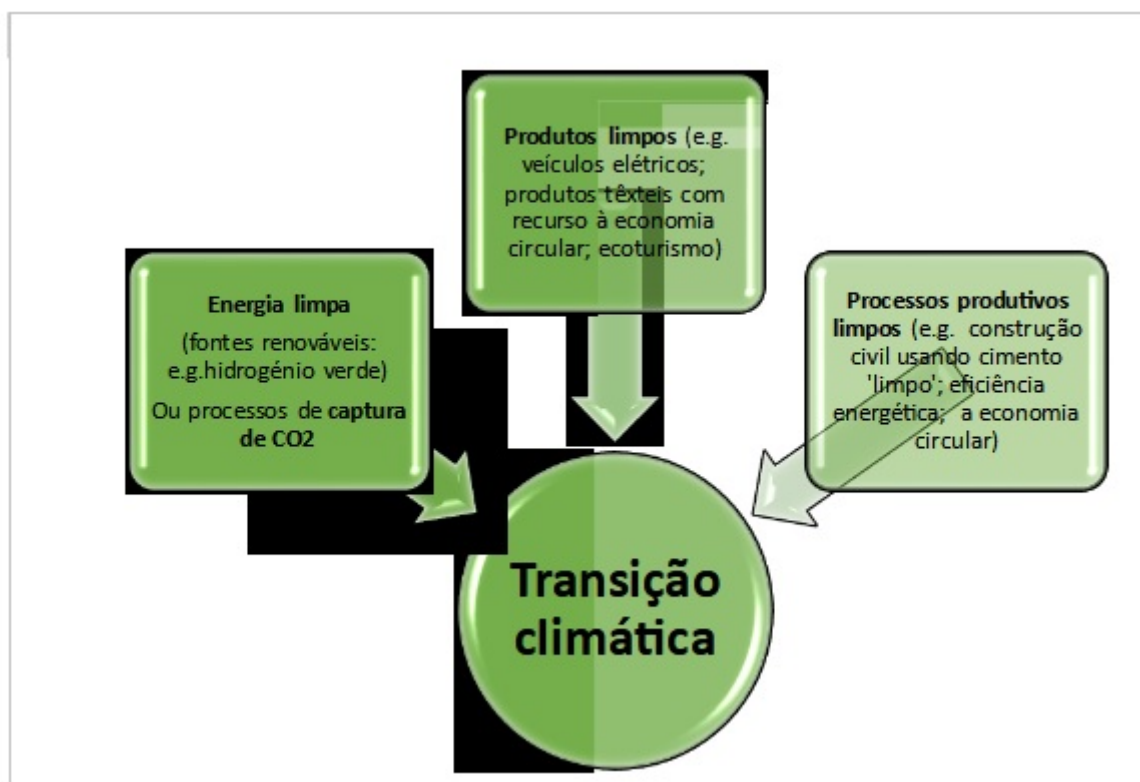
Produtos limpos (e.g. veículos elétricos; produtos têxteis com recurso à economia circular; ecoturismo)

Energia limpa

(fontes renováveis: e.g.hidrogénio verde)

Ou processos de captura de CO2

Processos produtivos limpos (e.g. construção civil usando cimento 'limpo'; eficiência energética; a economia circular)

Transição climática